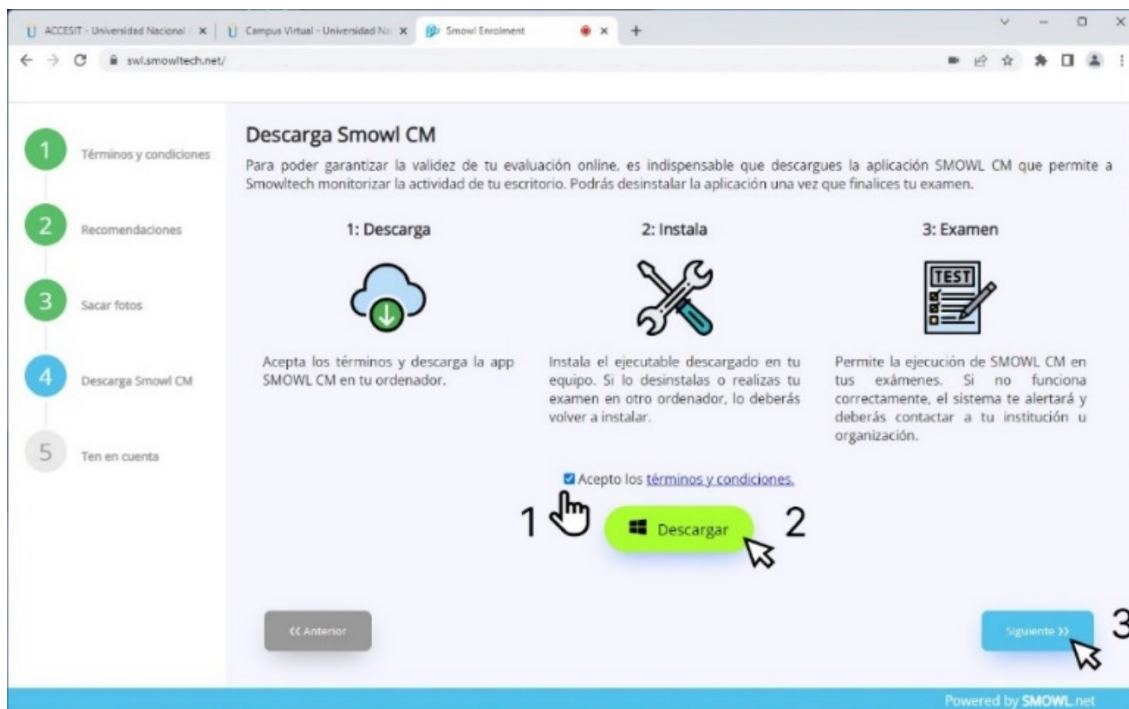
ACCESIT - Universidad Nacional × Campus Virtual - Universidad Na × Smowl Enrolment × +

swl.smowltech.net/

1 Términos y condiciones

2 Recomendaciones

3 Sacar fotos

4 Descarga Smowl CM

5 Ten en cuenta

Descarga Smowl CM

Para poder garantizar la validez de tu evaluación online, es indispensable que descargues la aplicación SMOWL CM que permite a Smowltech monitorizar la actividad de tu escritorio. Podrás desinstalar la aplicación una vez que finalices tu examen.

1: Descarga

Acepta los términos y descarga la app SMOWL CM en tu ordenador.

2: Instala

Instala el ejecutable descargado en tu equipo. Si lo desinstalas o realizas tu examen en otro ordenador, lo deberás volver a instalar.

3: Examen

TEST

Permite la ejecución de SMOWL CM en tus exámenes. Si no funciona correctamente, el sistema te alertará y deberás contactar a tu institución u organización.

Acepto los términos y condiciones.

1 Descargar 2

<< Anterior

Siguiente >> 3

Powered by SMOWL.net